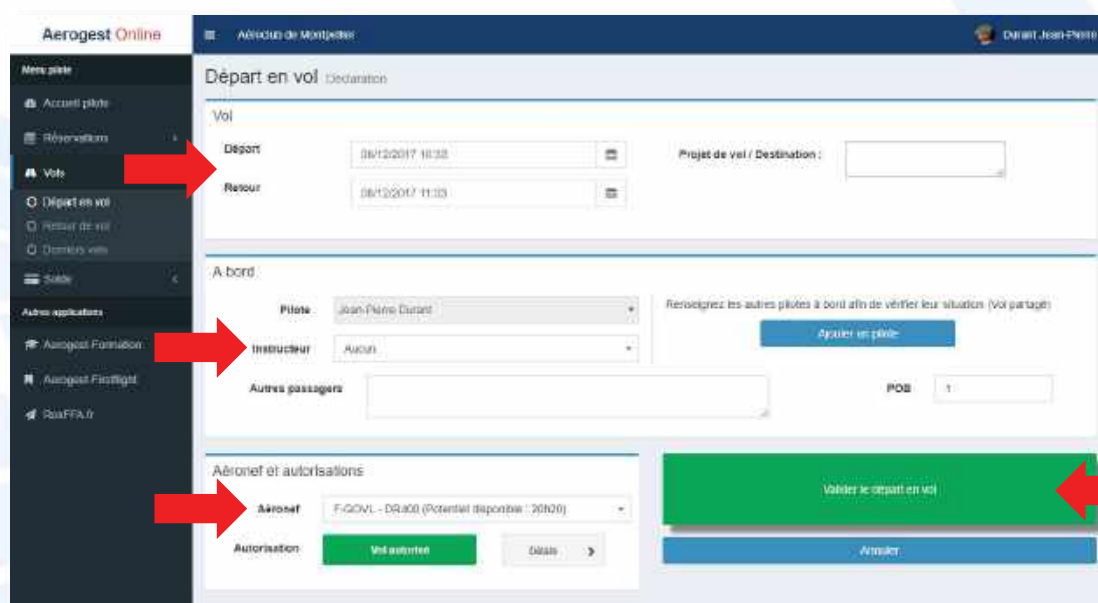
Aerogest Online

Aéroclub de Montpellier

Durant Jean-Pierre

Menu pilote

Accueil pilote

Réservations

Vols

Départ en vol

Retour de vol

Derniers vols

Solde

Autres applications

Aerogest Formation

Aerogest Firstflight

RezoFFA.fr

Départ en vol Déclaration

Vol

Départ 08/12/2017 10:33

Retour 08/12/2017 11:33

Projet de vol / Destination :

A bord

Pilote Jean-Pierre Durant

Renseignez les autres pilotes à bord afin de vérifier leur situation (Vol partagé)

Ajouter un pilote

Instructeur Aucun

Autres passagers

POB 1

Aéronef et autorisations

Aéronef F-GOVL - DR400 (Potentiel disponible : 20h20)

Autorisation Vol autorisé Détails

Valider le départ en vol

Annuler